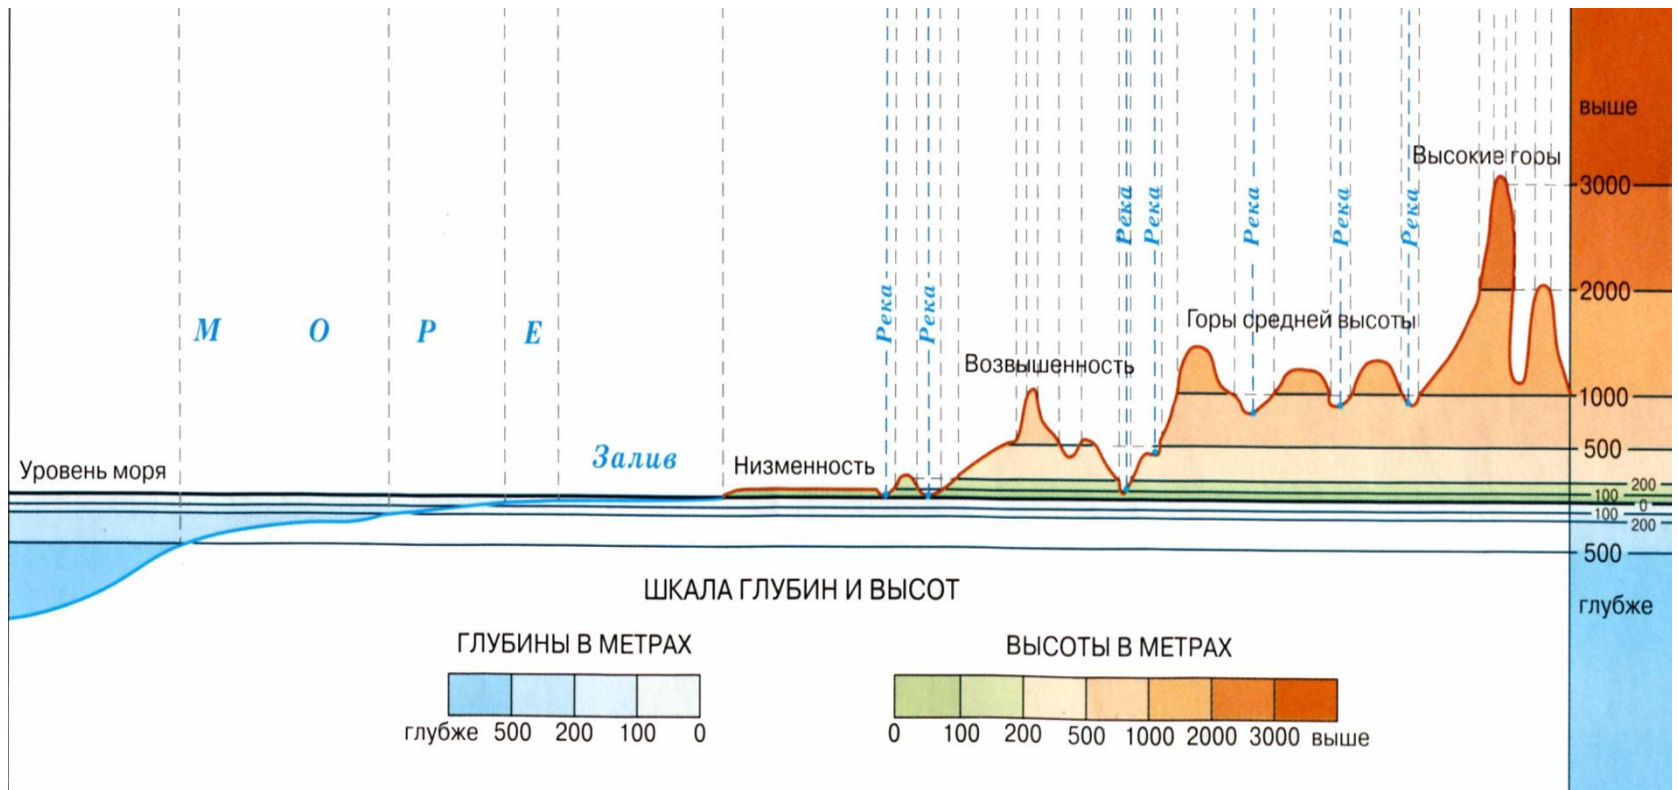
выше

Высокие горы

3000

2000

Горы средней высоты

1000

500

200

100

0

100

200

500

глубже

М О Р Е

Река Река Река Река Река Река Река

Возвышенность

Залив

Низменность

Уровень моря

ШКАЛА ГЛУБИН И ВЫСОТ

ГЛУБИНЫ В МЕТРАХ

глубже 500 200 100 0

ВЫСОТЫ В МЕТРАХ

0 100 200 500 1000 2000 3000 выше